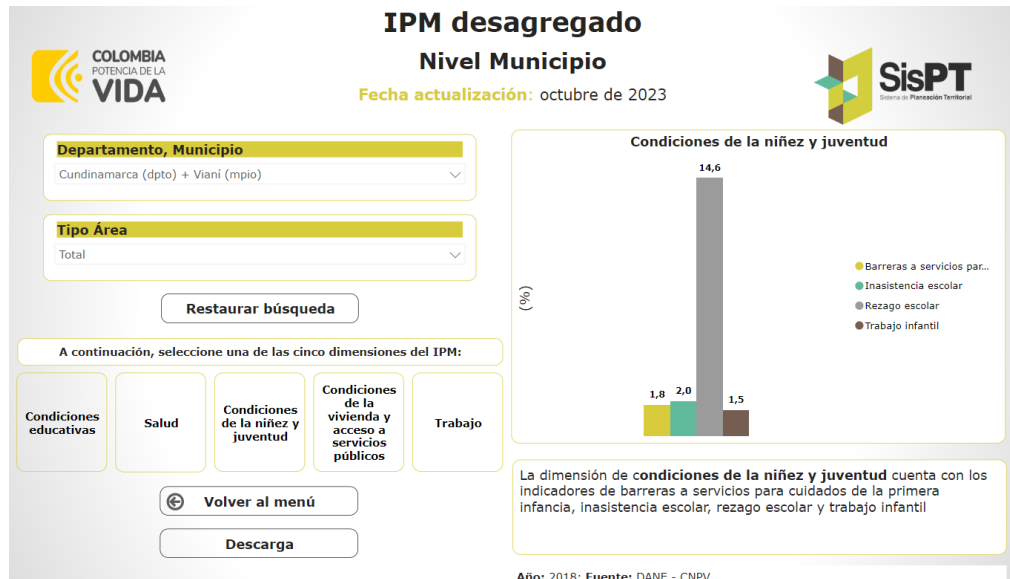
IPM desagregado
Nivel Municipio
Fecha actualización: octubre de 2023

COLOMBIA POTENCIA DE LA VIDA

SisPT Sistema de Planeación Territorial

Departamento, Municipio
Cundinamarca (dpto) + Vianí (mpio)

Tipo Área
Total

Restaurar búsqueda

A continuación, seleccione una de las cinco dimensiones del IPM:

Condiciones educativas

Salud

Condiciones de la niñez y juventud

Condiciones de la vivienda y acceso a servicios públicos

Trabajo

Volver al menú

Descarga

Condiciones de la niñez y juventud

(%)

1,8
2,0
14,6
1,5

Barreras a servicios par...
Inasistencia escolar
Rezago escolar
Trabajo infantil

La dimensión de condiciones de la niñez y juventud cuenta con los indicadores de barreras a servicios para cuidados de la primera infancia, inasistencia escolar, rezago escolar y trabajo infantil

Año: 2018; Fuente: DANE - CNPV